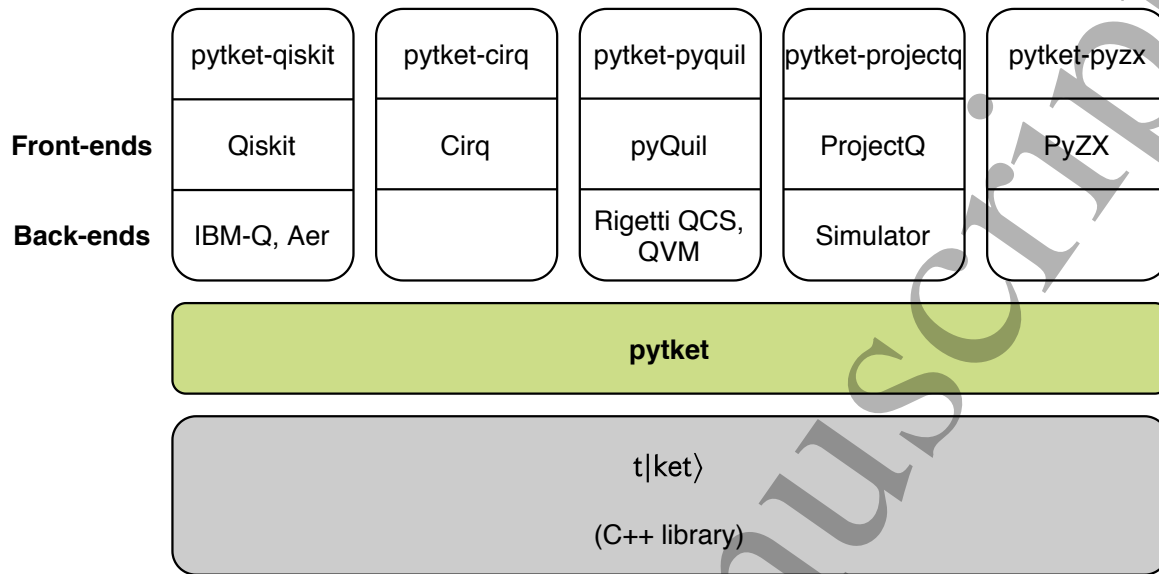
pytket-qiskit
pytket-cirq
pytket-pyquil
pytket-projectq
pytket-pyzx

Front-ends
Qiskit
Cirq
pyQuil
ProjectQ
PyZX

Back-ends
IBM-Q, Aer
Rigetti QCS, QVM
Simulator

pytket

t|ket⟩

(C++ library)

manuscript